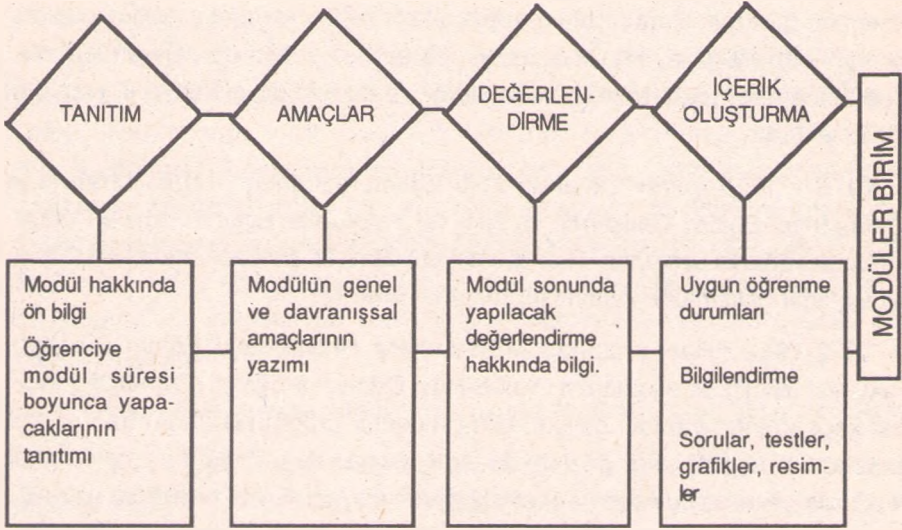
TANITIM

AMAÇLAR

DEĞERLENDİRME

İÇERİK OLUŞTURMA

MODÜLER BİRİM

Modül hakkında ön bilgi

Öğrenciye modül süresi boyunca yapacaklarının tanıtımı

Modülün genel ve davranışsal amaçlarının yazımı

Modül sonunda yapılacak değerlendirme hakkında bilgi.

Uygun öğrenme durumları

Bilgilendirme

Sorular, testler, grafikler, resimler